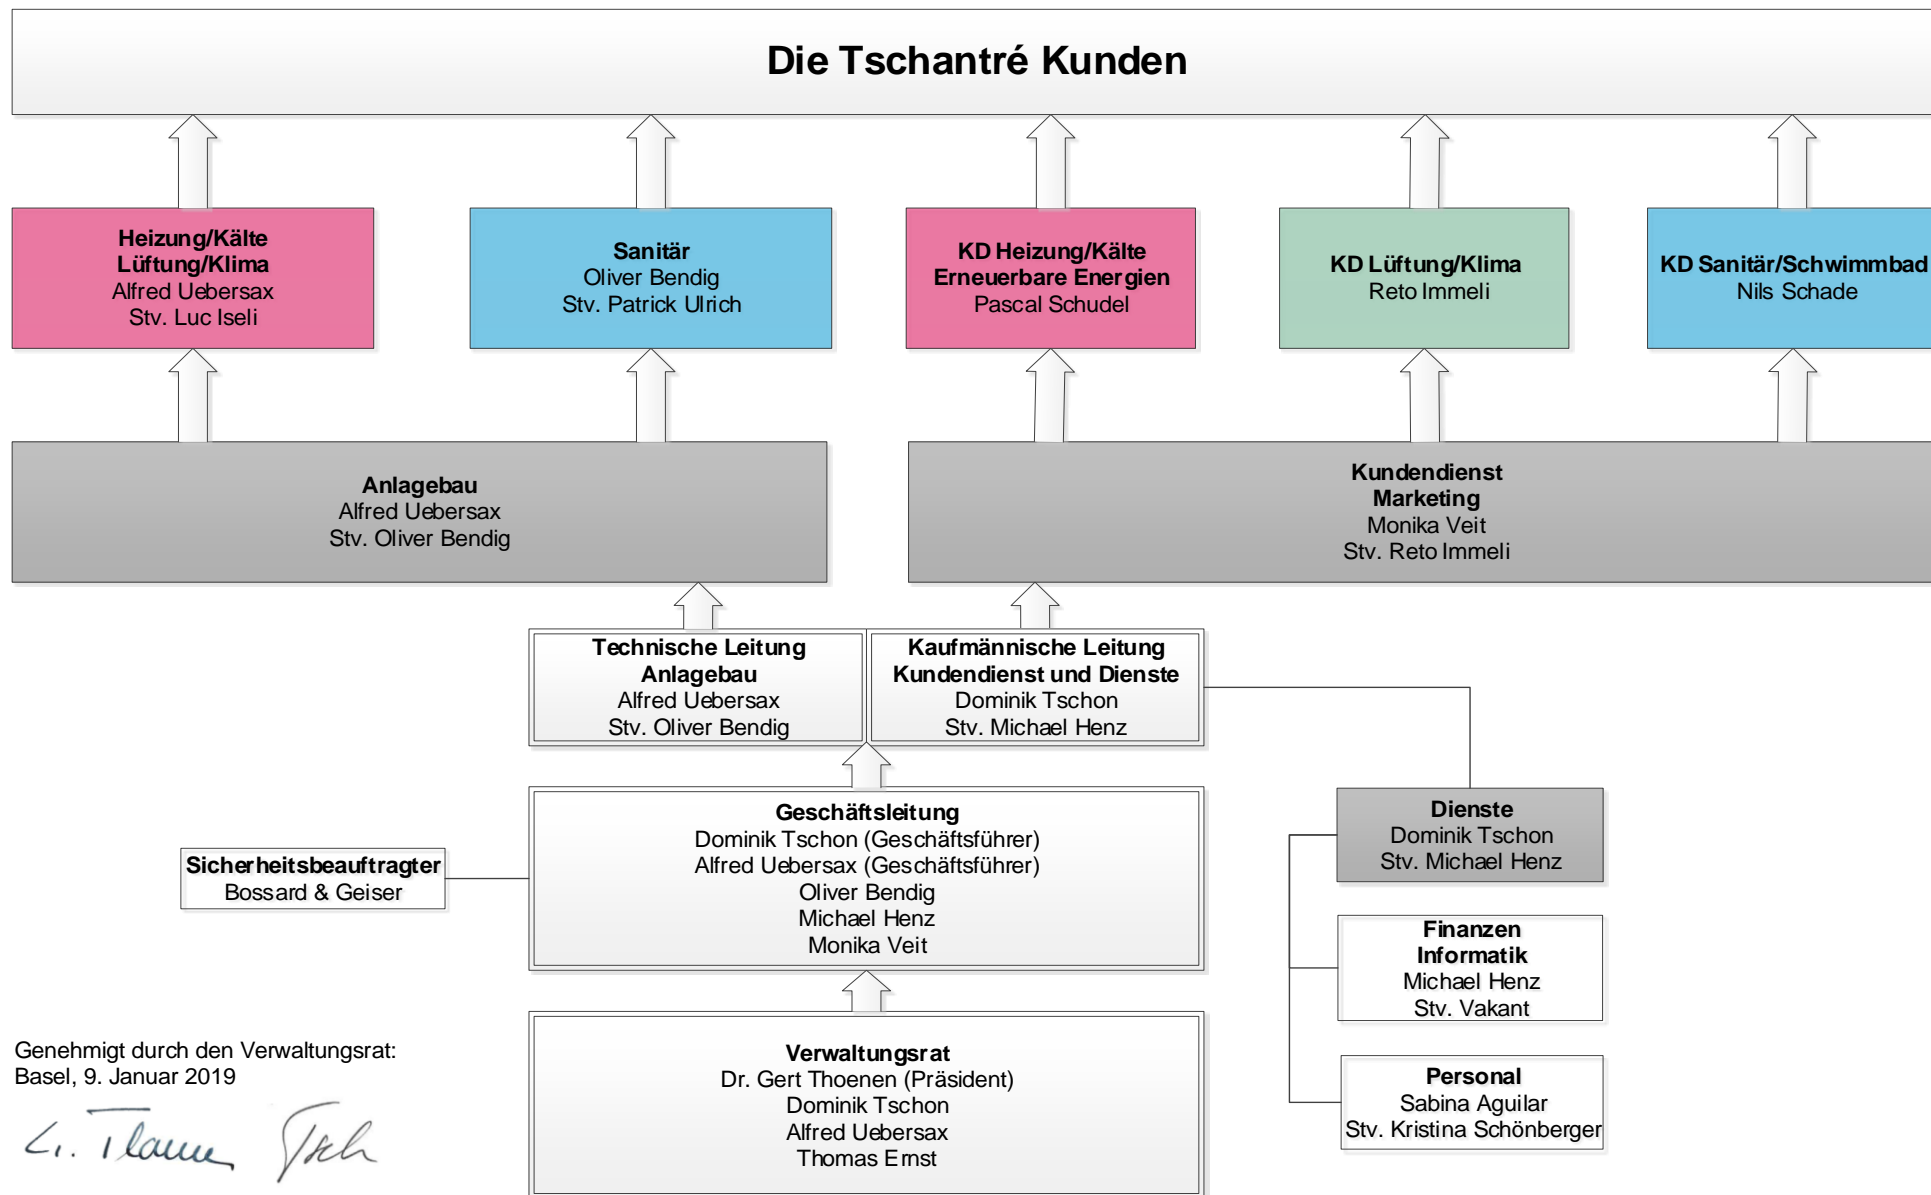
Die Tschantré Kunden

Heizung/Kälte
Lüftung/Klima
Alfred Uebersax
Stv. Luc Iseli

Sanitär
Oliver Bendig
Stv. Patrick Ulrich

KD Heizung/Kälte
Erneuerbare Energien
Pascal Schudel

KD Lüftung/Klima
Reto Immeli

KD Sanitär/Schwimmbad
Nils Schade

Anlagebau
Alfred Uebersax
Stv. Oliver Bendig

Kundendienst
Marketing
Monika Veit
Stv. Reto Immeli

Technische Leitung
Anlagebau
Alfred Uebersax
Stv. Oliver Bendig

Kaufmännische Leitung
Kundendienst und Dienste
Dominik Tschon
Stv. Michael Henz

Geschäftsleitung
Dominik Tschon (Geschäftsführer)
Alfred Uebersax (Geschäftsführer)
Oliver Bendig
Michael Henz
Monika Veit

Sicherheitsbeauftragter
Bossard & Geiser

Dienste
Dominik Tschon
Stv. Michael Henz

Finanzen
Informatik
Michael Henz
Stv. Vakant

Personal
Sabina Aguilar
Stv. Kristina Schönberger

Verwaltungsrat
Dr. Gert Thoenen (Präsident)
Dominik Tschon
Alfred Uebersax
Thomas Ernst

Genehmigt durch den Verwaltungsrat:
Basel, 9. Januar 2019

G. Thoenen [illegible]